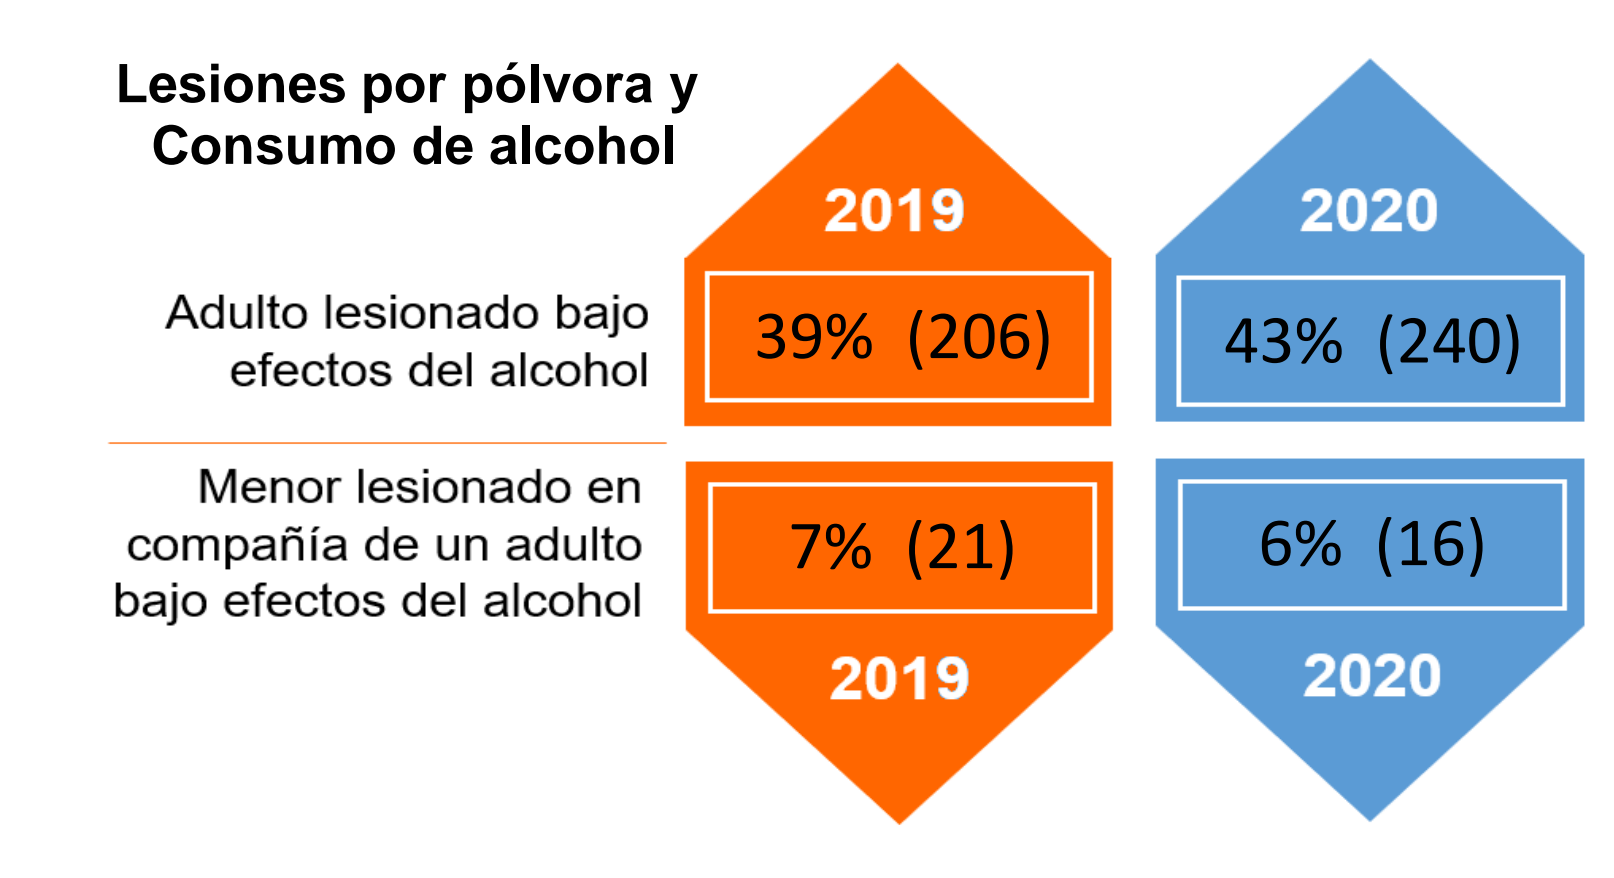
Lesiones por pólvora y Consumo de alcohol

| | 2019 | 2020 |
|---|---|---|
| Adulto lesionado bajo efectos del alcohol | 39% (206) | 43% (240) |
| Menor lesionado en compañía de un adulto bajo efectos del alcohol | 7% (21) | 6% (16) |
| | 2019 | 2020 |